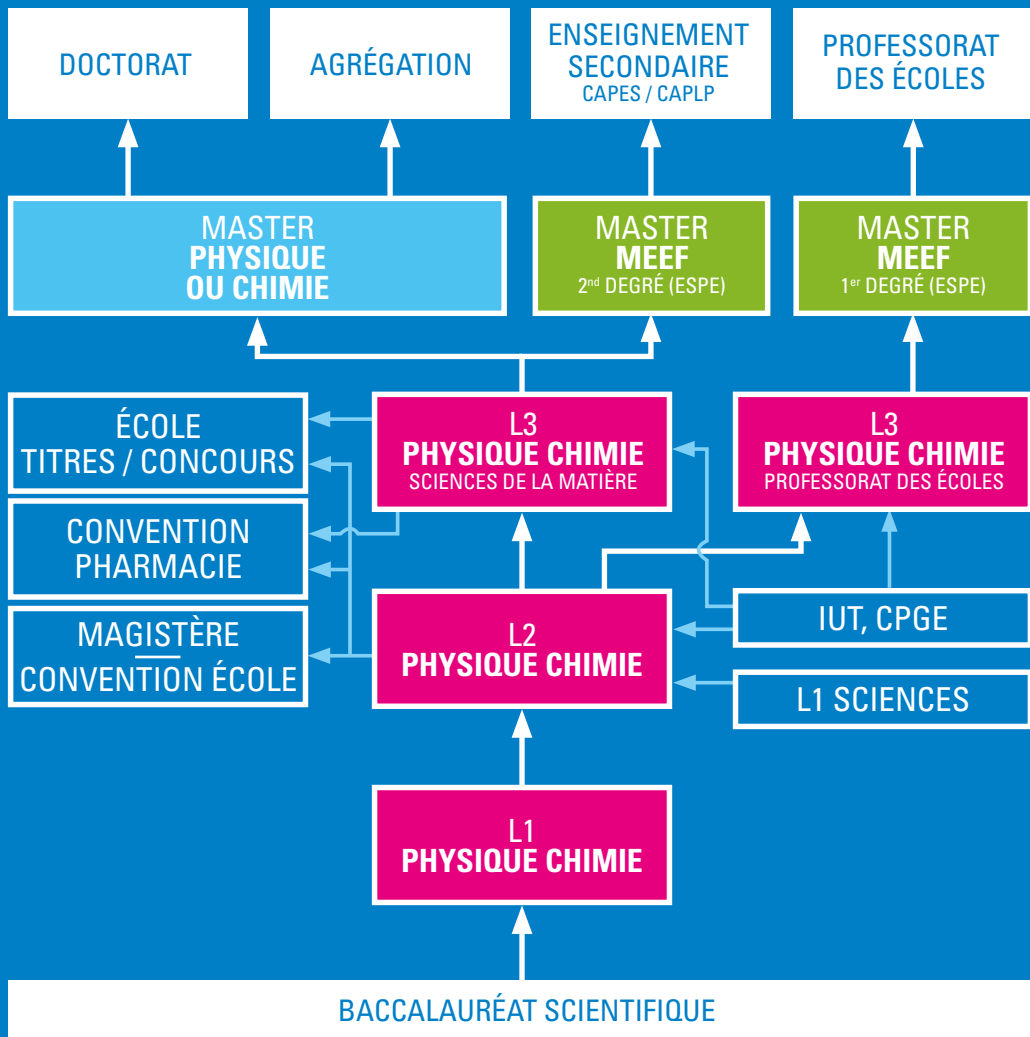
DOCTORAT

AGRÉGATION

ENSEIGNEMENT SECONDAIRE
CAPES / CAPLP

PROFESSORAT DES ÉCOLES

MASTER
PHYSIQUE OU CHIMIE

MASTER
MEEF
2$^{nd}$ DEGRÉ (ESPE)

MASTER
MEEF
1$^{er}$ DEGRÉ (ESPE)

ÉCOLE
TITRES / CONCOURS

L3
PHYSIQUE CHIMIE
SCIENCES DE LA MATIÈRE

L3
PHYSIQUE CHIMIE
PROFESSORAT DES ÉCOLES

CONVENTION
PHARMACIE

MAGISTÈRE
CONVENTION ÉCOLE

L2
PHYSIQUE CHIMIE

IUT, CPGE

L1 SCIENCES

L1
PHYSIQUE CHIMIE

BACCALAURÉAT SCIENTIFIQUE